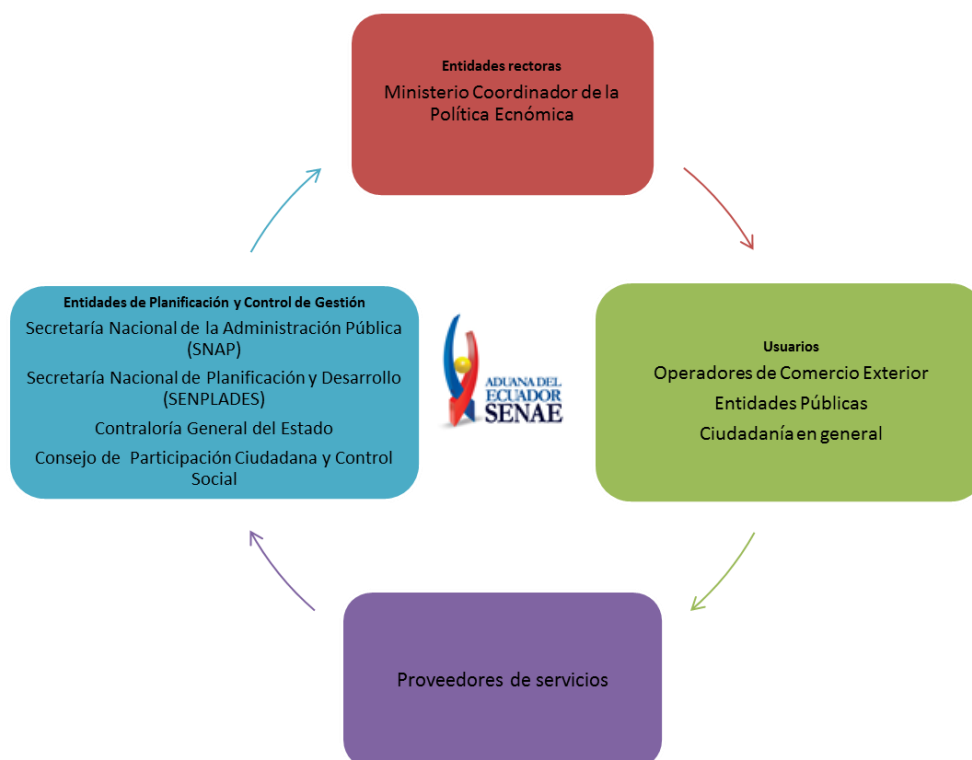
Entidades rectoras
Ministerio Coordinador de la Política Ecnómica

Usuarios
Operadores de Comercio Exterior
Entidades Públicas
Ciudadanía en general

Proveedores de servicios

Entidades de Planificación y Control de Gestión
Secretaría Nacional de la Administración Pública (SNAP)
Secretaría Nacional de Planificación y Desarrollo (SENPLADES)
Contraloría General del Estado
Consejo de Participación Ciudadana y Control Social

ADUANA DEL ECUADOR
SENAE